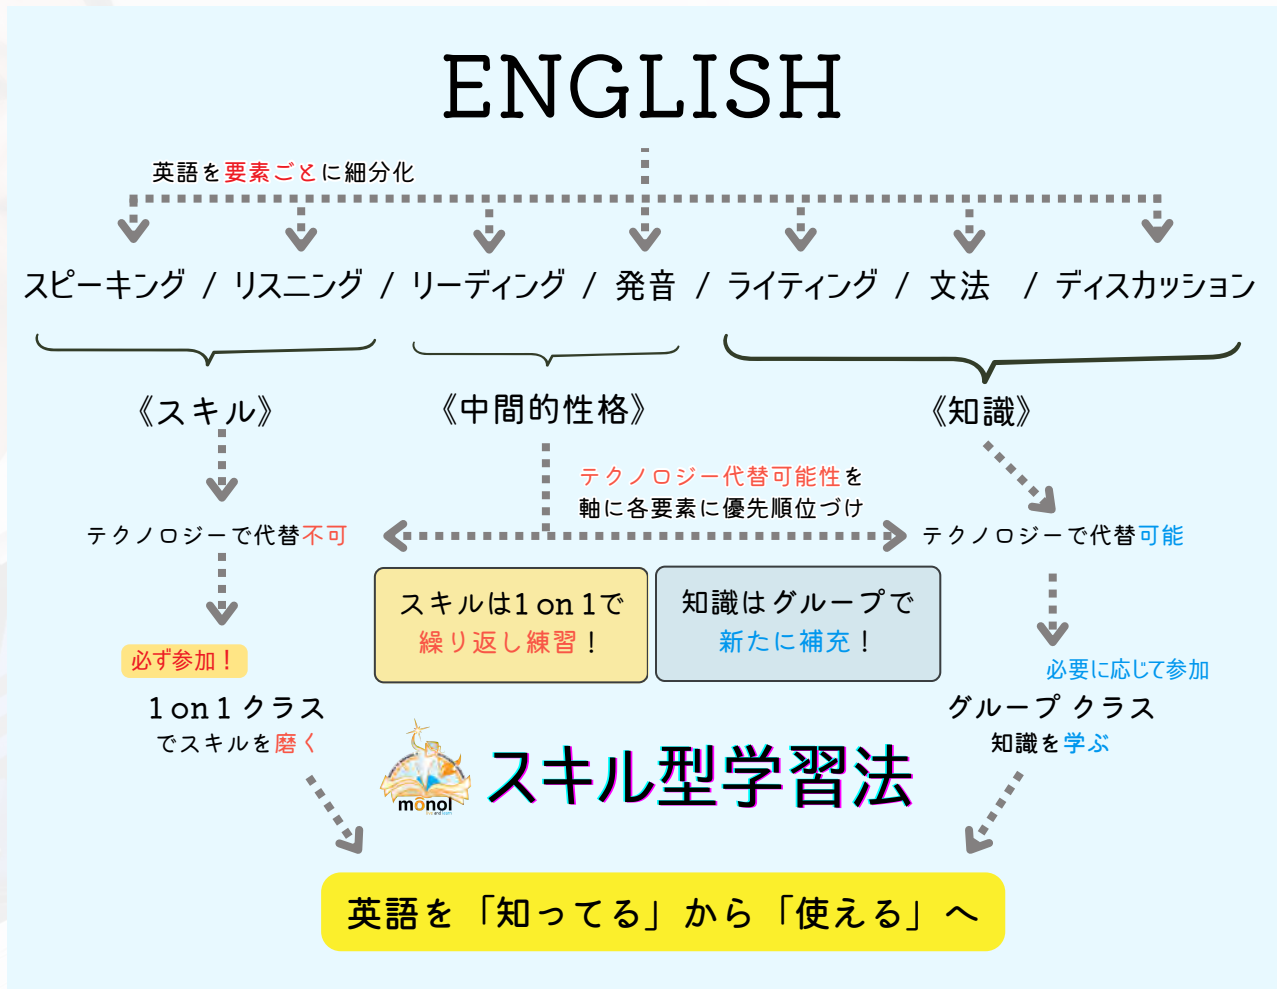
ENGLISH

英語を要素ごとに細分化

スピーキング / リスニング / リーディング / 発音 / ライティング / 文法 / ディスカッション

《スキル》

《中間的性格》

《知識》

テクノロジー代替可能性を軸に各要素に優先順位づけ

テクノロジーで代替不可

テクノロジーで代替可能

スキルは1 on 1で繰り返し練習！

知識はグループで新たに補充！

必ず参加！

1 on 1 クラス
でスキルを磨く

必要に応じて参加

グループ クラス
知識を学ぶ

monol

スキル型学習法

英語を「知ってる」から「使える」へ